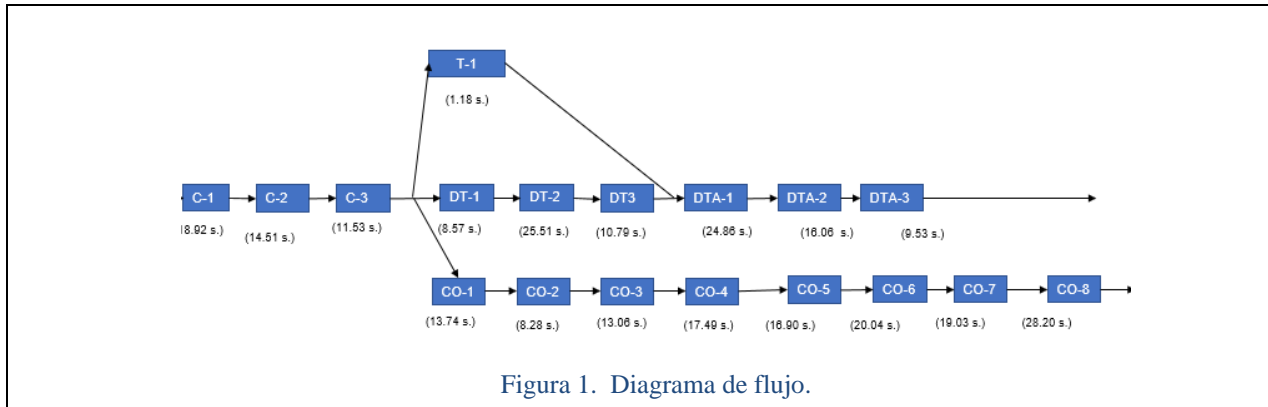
T-1

(1.18 s.)

C-1 C-2 C-3 DT-1 DT-2 DT3 DTA-1 DTA-2 DTA-3

(8.92 s.) (14.51 s.) (11.53 s.) (8.57 s.) (25.51 s.) (10.79 s.) (24.86 s.) (16.06 s.) (9.53 s.)

CO-1 CO-2 CO-3 CO-4 CO-5 CO-6 CO-7 CO-8

(13.74 s.) (8.28 s.) (13.06 s.) (17.49 s.) (16.90 s.) (20.04 s.) (19.03 s.) (28.20 s.)

Figura 1. Diagrama de flujo.